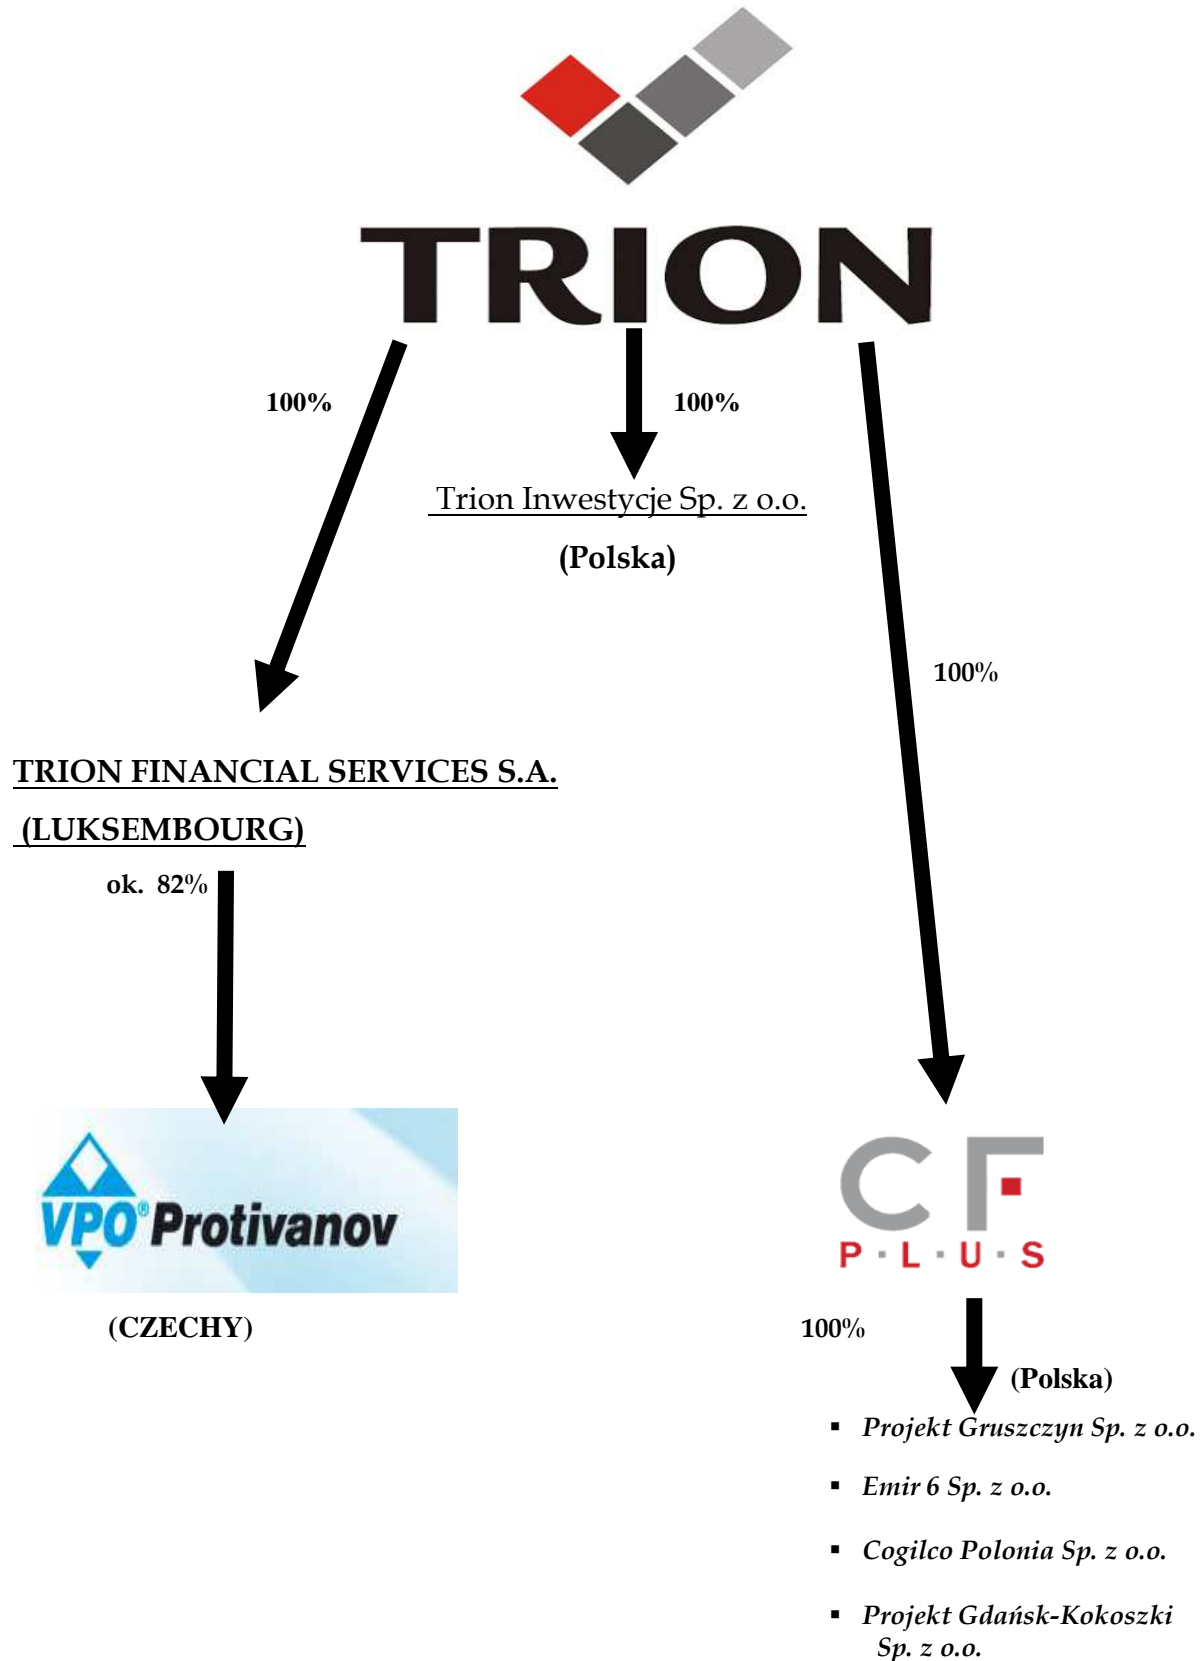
TRION

100%

100%

Trion Inwestycje Sp. z o.o.

(Polska)

100%

TRION FINANCIAL SERVICES S.A.

(LUKSEMBOURG)

ok. 82%

VPO® Protivanov

(CZECHY)

CF
P·L·U·S

100%

(Polska)

- Projekt Gruszczyn Sp. z o.o.
- Emir 6 Sp. z o.o.
- Cogilco Polonia Sp. z o.o.
- Projekt Gdańsk-Kokoszki Sp. z o.o.